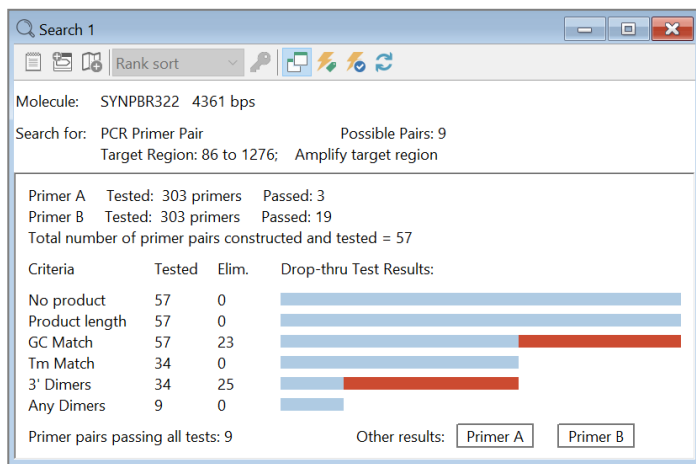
Search 1

Rank sort

Molecule: SYNPBR322 4361 bps

Search for: PCR Primer Pair Possible Pairs: 9
Target Region: 86 to 1276; Amplify target region

Primer A Tested: 303 primers Passed: 3
Primer B Tested: 303 primers Passed: 19
Total number of primer pairs constructed and tested = 57

| Criteria | Tested | Elim. | Drop-thru Test Results: |
|---|---|---|---|
| No product | 57 | 0 | |
| Product length | 57 | 0 | |
| GC Match | 57 | 23 | |
| Tm Match | 34 | 0 | |
| 3' Dimers | 34 | 25 | |
| Any Dimers | 9 | 0 | |

Primer pairs passing all tests: 9 Other results: Primer A Primer B